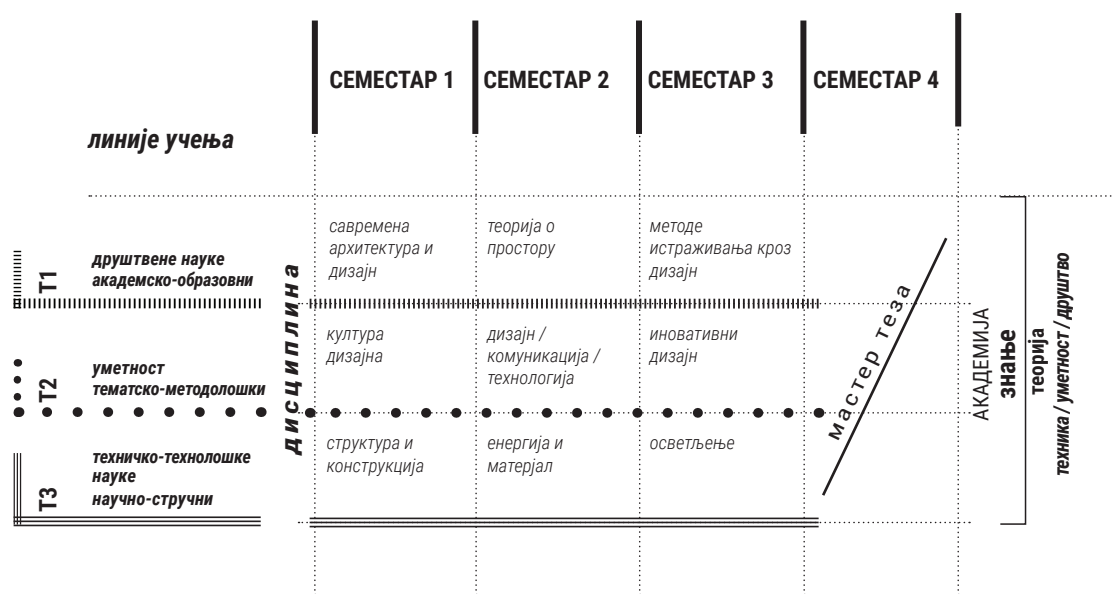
СЕМЕСТАР 1 | СЕМЕСТАР 2 | СЕМЕСТАР 3 | СЕМЕСТАР 4

линије учења

T1 друштвене науке академско-образовни

T2 уметност тематско-методолошки

T3 техничко-технолошке науке научно-стручни

дисциплина

| | СЕМЕСТАР 1 | СЕМЕСТАР 2 | СЕМЕСТАР 3 | СЕМЕСТАР 4 |
|---|---|---|---|---|
| T1 | савремена архитектура и дизајн | теорија о простору | методе истраживања кроз дизајн | мастер теза |
| T2 | култура дизајна | дизајн / комуникација / технологија | иновативни дизајн | |
| T3 | структура и конструкција | енергија и матерјал | осветљење | |

АКАДЕМИЈА
знање
теорија
техника / уметност / друштво